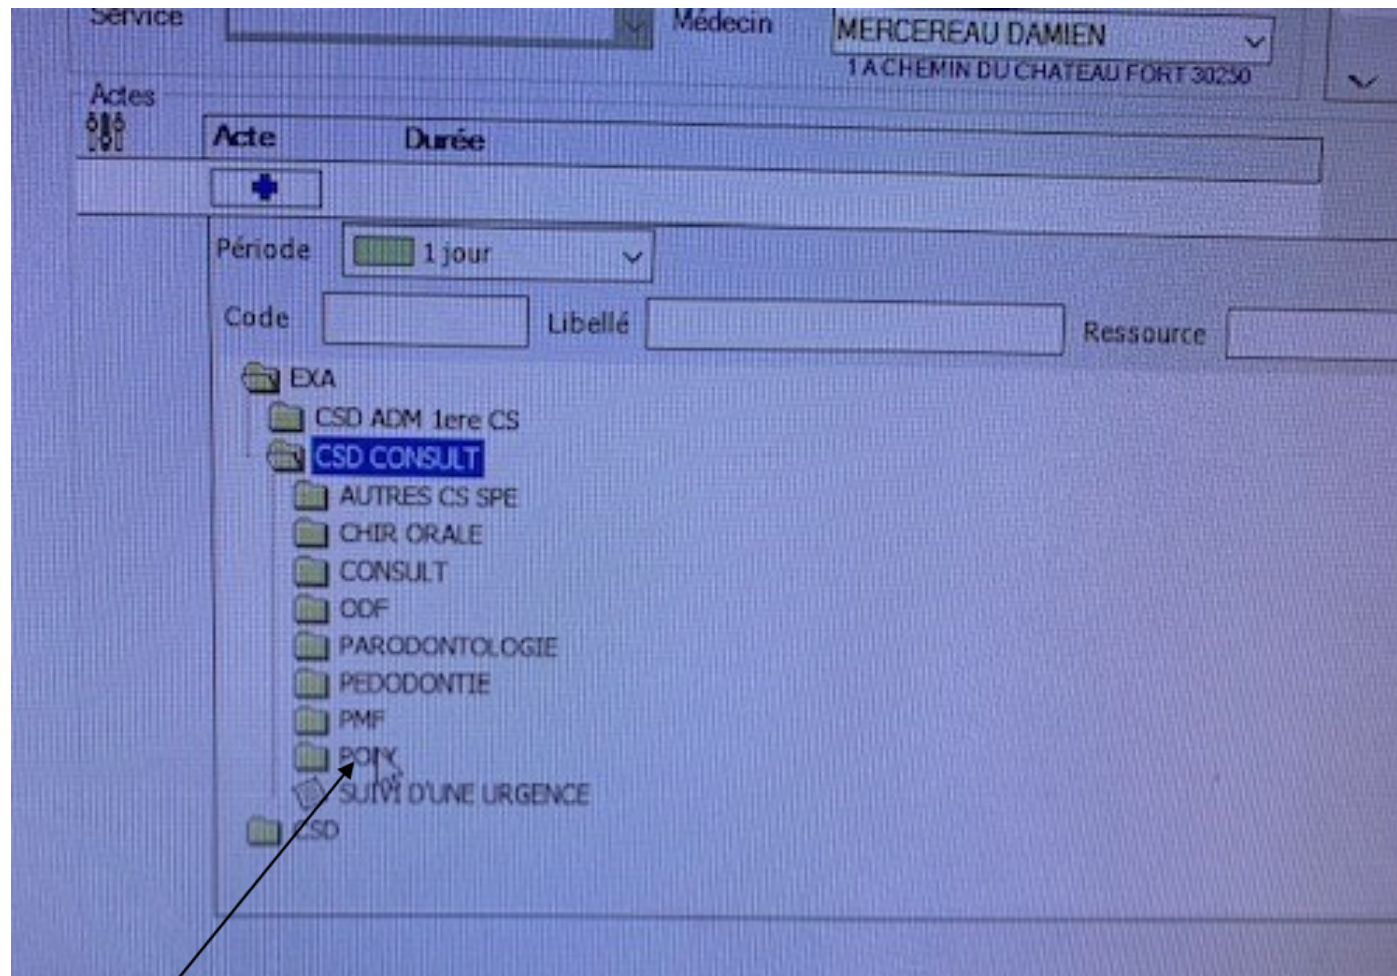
Service

Médecin

MERCEREAU DAMIEN

1 A CHEMIN DU CHATEAU FORT 30250

Actes

Acte

Durée

Période

1 jour

Code

Libellé

Ressource

EXA

CSD ADM 1ere CS

CSD CONSULT

AUTRES CS SPE

CHIR ORALE

CONSULT

ODF

PARODONTOLOGIE

PEDODONTIE

PMF

POIX

SUIVI D'UNE URGENCE

CSD